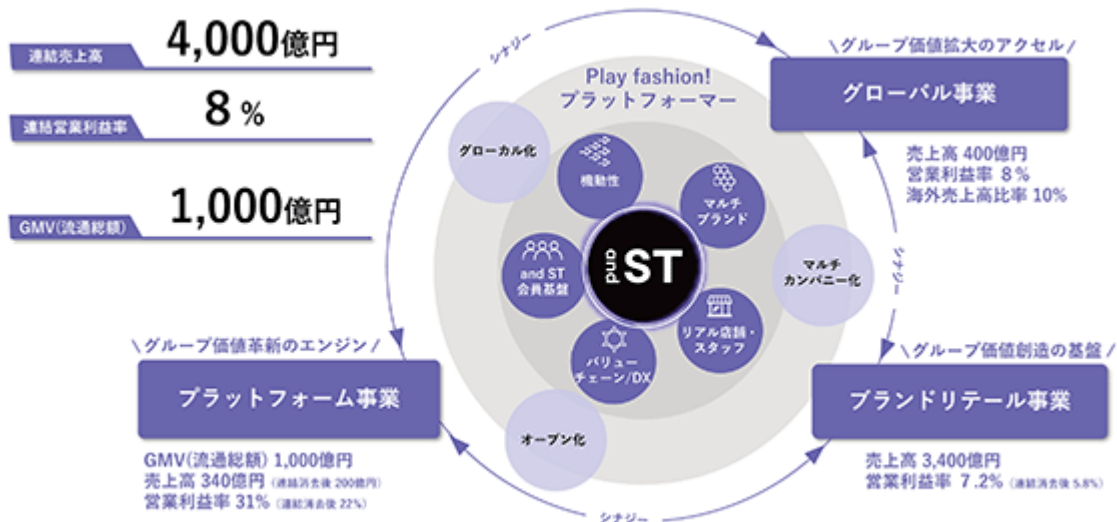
連結売上高 4,000億円

連結営業利益率 8%

GMV(流通総額) 1,000億円

シナジー

Play fashion! プラットフォーマー

グローカル化

機動性

マルチブランド

and ST 会員基盤

and ST

マルチカンパニー化

リアル店舗・スタッフ

バリューチェーン/DX

オープン化

＼グループ価値拡大のアクセル／

グローバル事業

売上高 400億円
営業利益率 8%
海外売上高比率 10%

シナジー

＼グループ価値革新のエンジン／

プラットフォーム事業

GMV(流通総額) 1,000億円
売上高 340億円 (連結消去後 200億円)
営業利益率 31% (連結消去後 22%)

＼グループ価値創造の基盤／

ブランドリテール事業

売上高 3,400億円
営業利益率 7.2% (連結消去後 5.8%)

シナジー